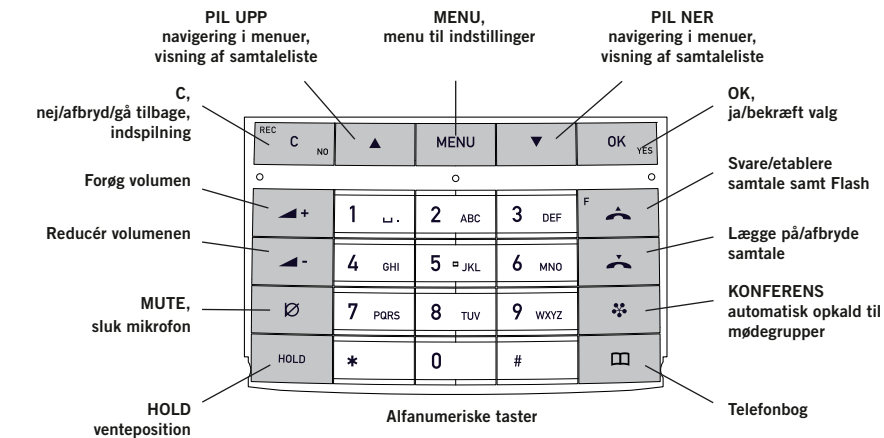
PIL UPP
navigering i menuer, visning af samtaleliste

MENU,
menu til indstillinger

PIL NER
navigering i menuer, visning af samtaleliste

C,
nej/afbryd/gå tilbage, indspilning

OK,
ja/bekræft valg

REC
C
NO

▲

MENU

▼

OK
YES

Forøg volumen

Svare/etablere samtale samt Flash

F

1 ␣.
2 ABC
3 DEF

Reducér volumenen

Lægge på/afbryde samtale

4 GHI
5 JKL
6 MNO

MUTE,
sluk mikrofon

KONFERENS
automatisk opkald til mødegrupper

Ø

7 PQRS
8 TUV
9 WXYZ

HOLD

*
0
#

HOLD
venteposition

Alfanumeriske taster

Telefonbog